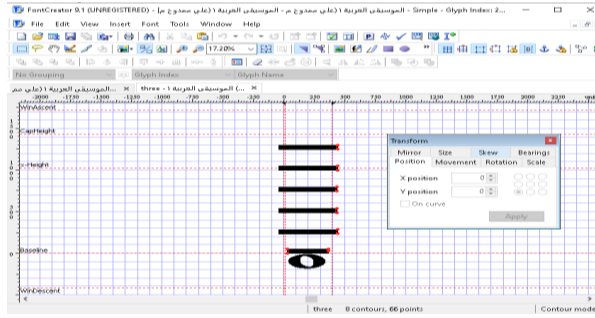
FontCreator 9.1 (UNREGISTERED) - [الموسيقى العربية ١ (علي ممدوح م) - الموسيقى العربية ١ (علي ممدوح م) - Simple - Glyph Index: 2...

File Edit View Insert Font Tools Window Help

17.20%

No Grouping | Glyph Index | Glyph Name

الموسيقى العربية ١ (علي مم... | three - الموسيقى العربية ١ (...

-2000 -1750 -1500 -1250 -1000 -750 -500 -250 0 250 500 750 1000 1250 1500 1750 2000 2250

WinAscent

CapHeight

x-Height

Baseline

WinDescent

Transform

Mirror | Size | Skew | Bearings
Position | Movement | Rotation | Scale

X position 0
Y position 0
On curve

Apply

three | 8 contours, 66 points | Contour mode